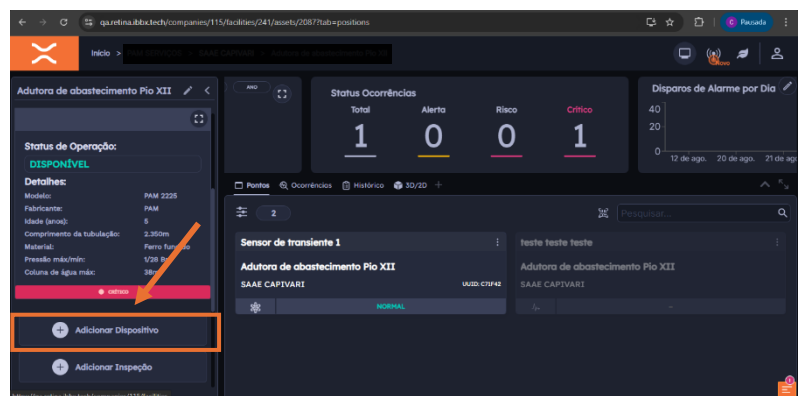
qa.retina.ibbx.tech/companies/115/facilities/241/assets/2087?tab=positions

Pausada

Início > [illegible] > SAAE CAPIVARI > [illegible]

Novo

Adutora de abastecimento Pio XII

Status de Operação:
DISPONÍVEL

Detalhes:
Modelo: PAM 2225
Fabricante: PAM
Idade (anos): 5
Comprimento da tubulação: 2.350m
Material: Ferro fundido
Pressão máx/min: 1/28 B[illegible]
Coluna de água máx: 38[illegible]

CRÍTICO

Adicionar Dispositivo

Adicionar Inspeção

ANO

Status Ocorrências

| Total | Alerta | Risco | Crítico |
|---|---|---|---|
| 1 | 0 | 0 | 1 |

Disparos de Alarme por Dia
40
20
0
12 de ago. 20 de ago. 21 de ag

Pontos Ocorrências Histórico 3D/2D +

2

Pesquisar...

Sensor de transiente 1
Adutora de abastecimento Pio XII
SAAE CAPIVARI
UUID: C71F42
NORMAL

teste teste teste
Adutora de abastecimento Pio XII
SAAE CAPIVARI
-

1